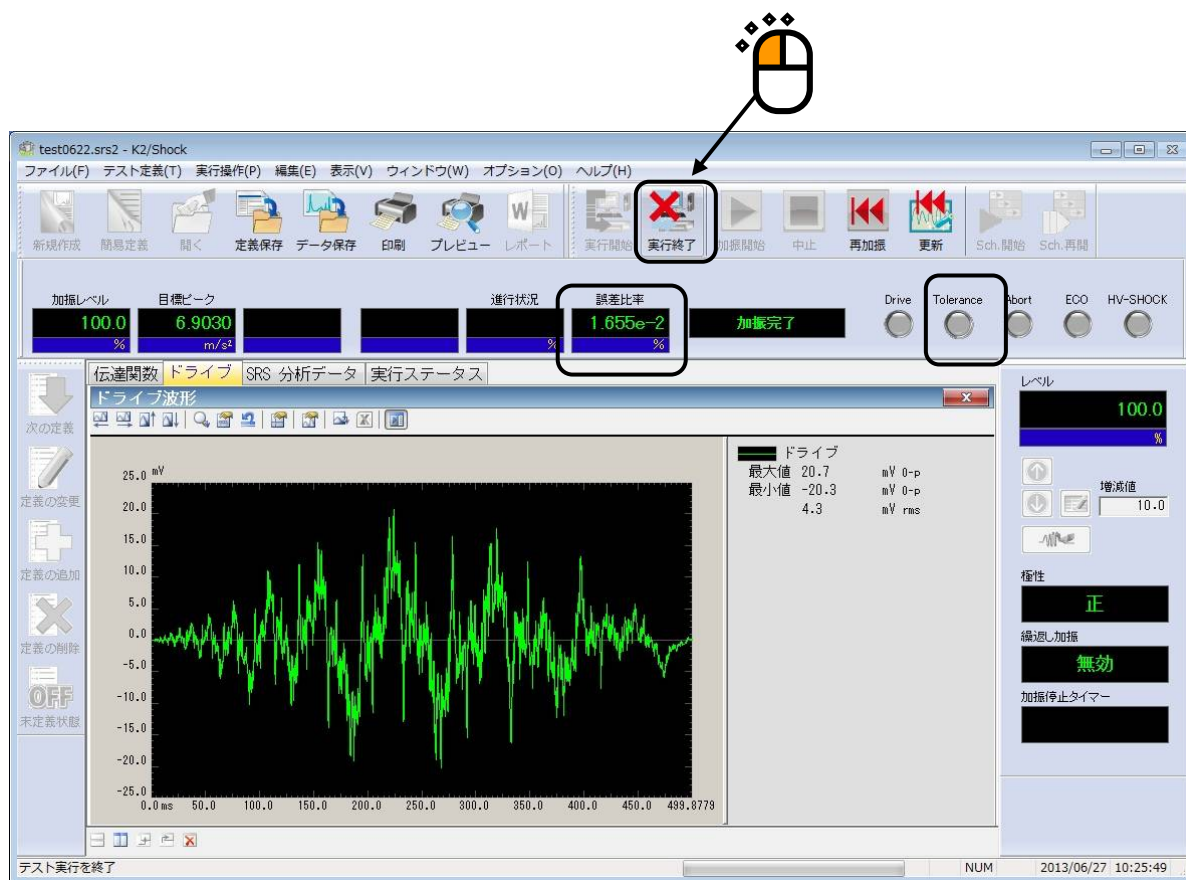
test0622.srs2 - K2/Shock

ファイル(F) テスト定義(T) 実行操作(P) 編集(E) 表示(V) ウィンドウ(W) オプション(O) ヘルプ(H)

新規作成 簡易定義 開く 定義保存 データ保存 印刷 プレビュー レポート 実行開始 実行終了 加振開始 中止 再加振 更新 Sch.開始 Sch.再開

加振レベル 100.0 %
目標ピーク 6.9030 m/s²
進行状況 %
誤差比率 1.655e-2 %
加振完了
Drive Tolerance Abort ECO HV-SHOCK

次の定義
定義の変更
定義の追加
定義の削除
OFF
未定義状態

伝達関数 ドライブ SRS 分析データ 実行ステータス

ドライブ波形

mV
25.0
20.0
15.0
10.0
5.0
0.0
-5.0
-10.0
-15.0
-20.0
-25.0
0.0 ms 50.0 100.0 150.0 200.0 250.0 300.0 350.0 400.0 450.0 499.8779

ドライブ
最大値 20.7 mV 0-p
最小値 -20.3 mV 0-p
4.3 mV rms

レベル
100.0
%
増減値
10.0
極性
正
繰返し加振
無効
加振停止タイマー

テスト実行を終了
NUM 2013/06/27 10:25:49